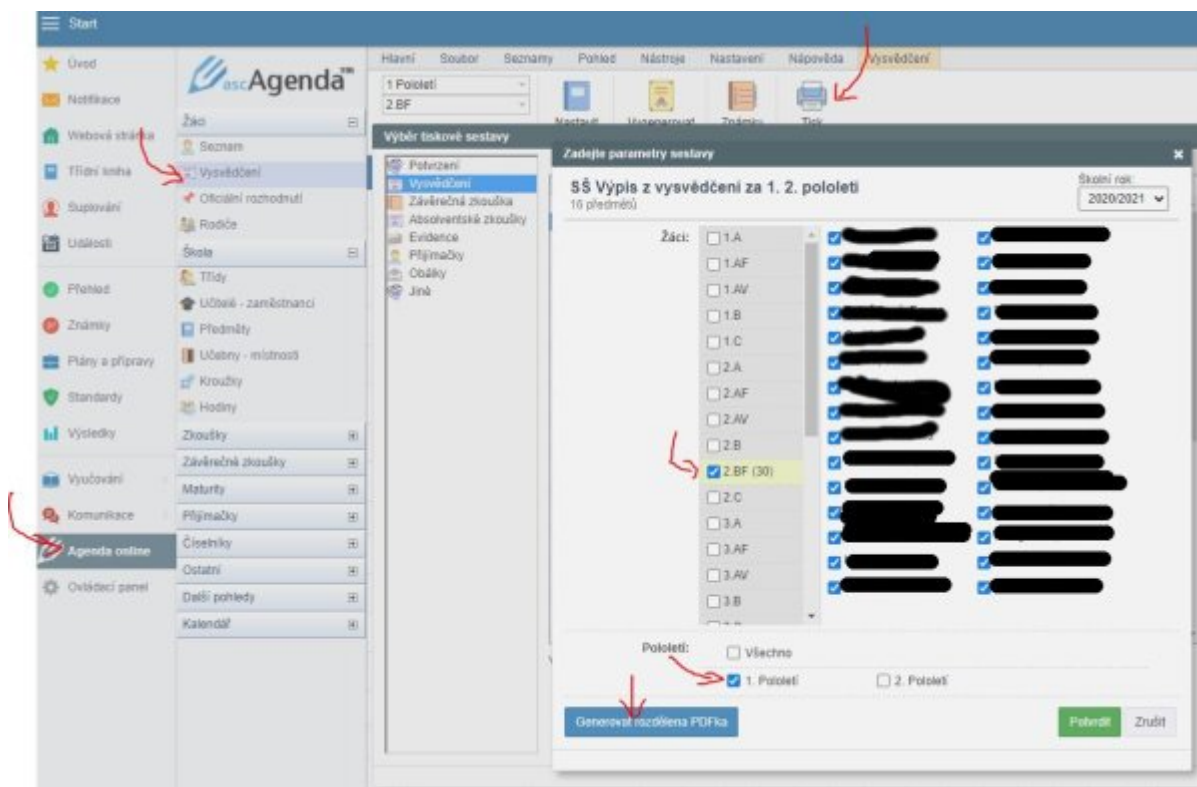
Start

Úvod
Notifikace
Webová stránka
Třídní kniha
Suplování
Události
Přehled
Známky
Plány a přípravy
Standardy
Výsledky
Vyučování
Komunikace
Agenda online
Ovládací panel

ascAgenda™

Žáci
Seznam
Vysvědčení
Oficiální rozhodnutí
Rodiče
Škola
Třídy
Učitelé - zaměstnanci
Předměty
Učebny - místnosti
Kroužky
Hodiny
Zkoušky
Závěrečné zkoušky
Maturity
Přijímačky
Číselníky
Ostatní
Další pohledy
Kalendář

Hlavní Soubor Seznamy Pohled Nástroje Nastavení Nápověda Vysvědčení

1 Pololetí
2.BF
Nastavit Vygenerovat Známky Tisk

Výběr tiskové sestavy
Potvrzení
Vysvědčení
Závěrečná zkouška
Absolventské zkoušky
Evidence
Přijímačky
Obálky
Jiné

Zadejte parametry sestavy

SŠ Výpis z vysvědčení za 1. 2. pololetí
16 předmětů

Školní rok:
2020/2021

Žáci:
1.A
1.AF
1.AV
1.B
1.C
2.A
2.AF
2.AV
2.B
2.BF (30)
2.C
3.A
3.AF
3.AV
3.B

Pololetí:
Všechno
1. Pololetí
2. Pololetí

Generovat rozdělená PDFka

Potvrdit
Zrušit